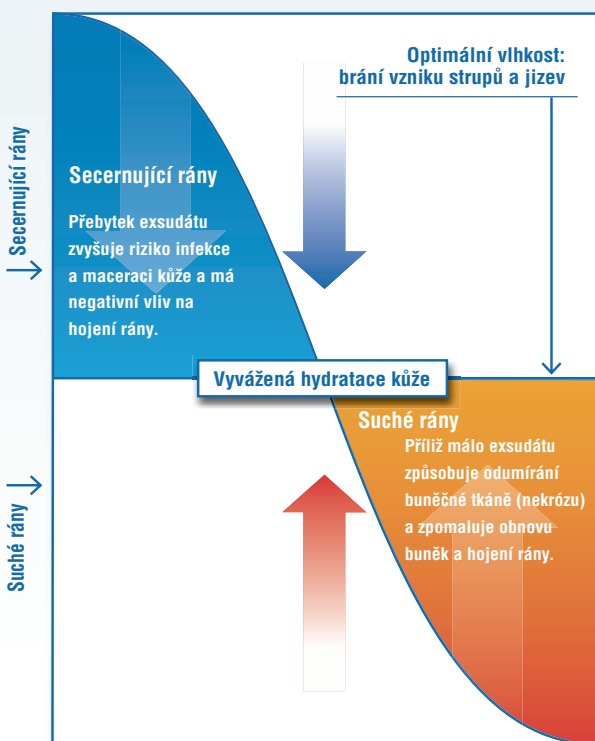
Optimální vlhkost: brání vzniku strupů a jizev

Secernující rány

Secernující rány

Přebytek exsudátu zvyšuje riziko infekce a maceraci kůže a má negativní vliv na hojení rány.

Vyvážená hydratace kůže

Suché rány

Suché rány

Příliš málo exsudátu způsobuje odumírání buněčné tkáně (nekrózu) a zpomaluje obnovu buněk a hojení rány.